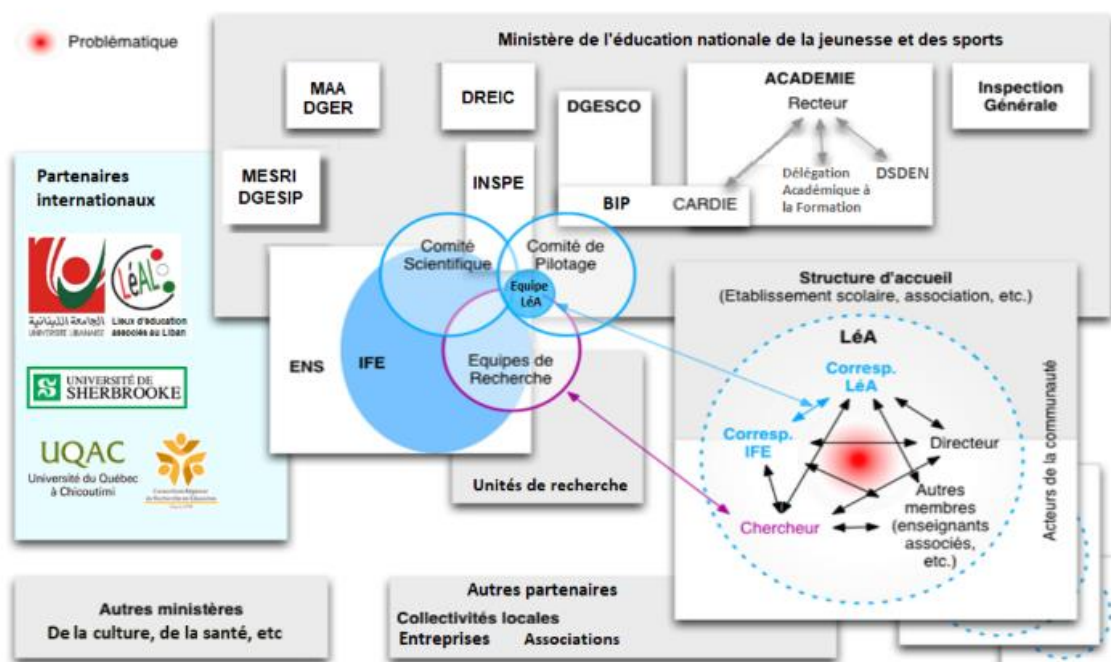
Problématique

Ministère de l'éducation nationale de la jeunesse et des sports

MAA DGER

DREIC

DGESCO

ACADEMIE
Recteur

Inspection Générale

MESRI DGESIP

INSPE

Délégation Académique à la Formation

DSDEN

BIP

CARDIE

Partenaires internationaux

الجامعة اللبنانية
UNIVERSITE LIBANAISE

LéAL
Lieux d'éducation associés au Liban

UNIVERSITÉ DE SHERBROOKE

UQAC
Université du Québec à Chicoutimi

Consortium Régional de Recherche en Éducation

Comité Scientifique

Comité de Pilotage

Equipe LéA

ENS

IFE

Equipes de Recherche

Unités de recherche

Structure d'accueil
(Etablissement scolaire, association, etc.)

LéA

Corresp. LéA

Corresp. IFE

Directeur

Autres membres (enseignants associés, etc.)

Chercheur

Acteurs de la communauté

Autres ministères
De la culture, de la santé, etc

Autres partenaires
Collectivités locales
Entreprises
Associations